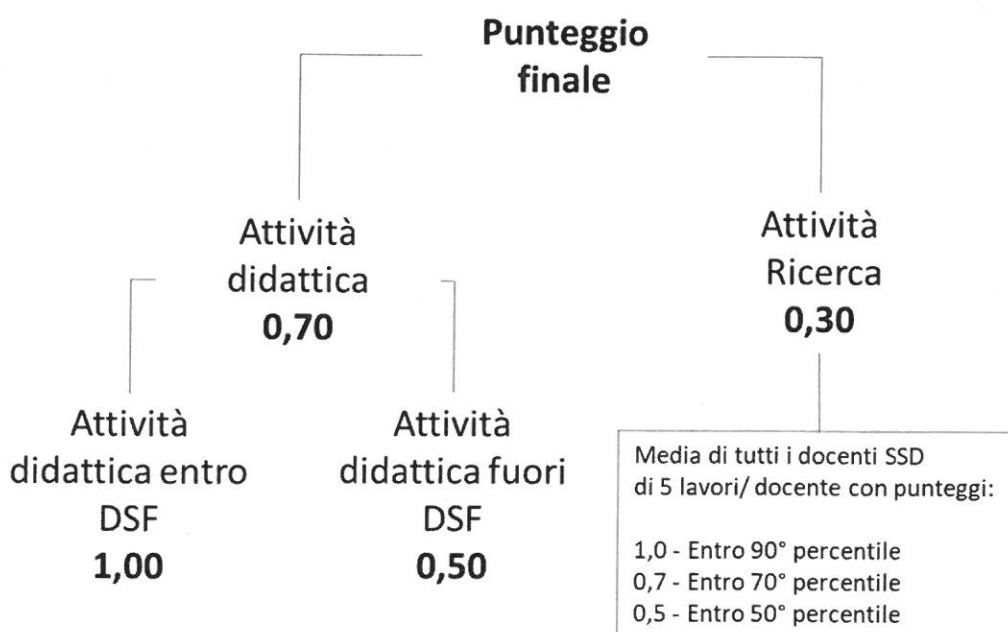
Punteggio finale

Attività didattica
0,70

Attività Ricerca
0,30

Attività didattica entro DSF
1,00

Attività didattica fuori DSF
0,50

Media di tutti i docenti SSD di 5 lavori/ docente con punteggi:

1,0 - Entro 90° percentile
0,7 - Entro 70° percentile
0,5 - Entro 50° percentile